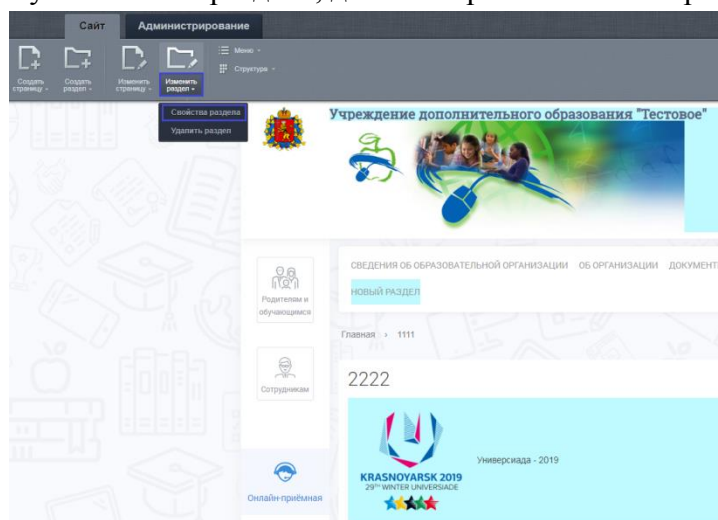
Сайт Администрирование

Создать страницу · Создать раздел · Изменить страницу · Изменить раздел · Меню · Структура

Свойства раздела
Удалить раздел

Учреждение дополнительного образования "Тестовое"

Родителям и обучающимся

Сотрудникам

Онлайн-приёмная

СВЕДЕНИЯ ОБ ОБРАЗОВАТЕЛЬНОЙ ОРГАНИЗАЦИИ ОБ ОРГАНИЗАЦИИ ДОКУМЕНТ

НОВЫЙ РАЗДЕЛ

Главная › 1111

2222

KRASNOYARSK 2019
29TH WINTER UNIVERSIADE

Универсиада - 2019